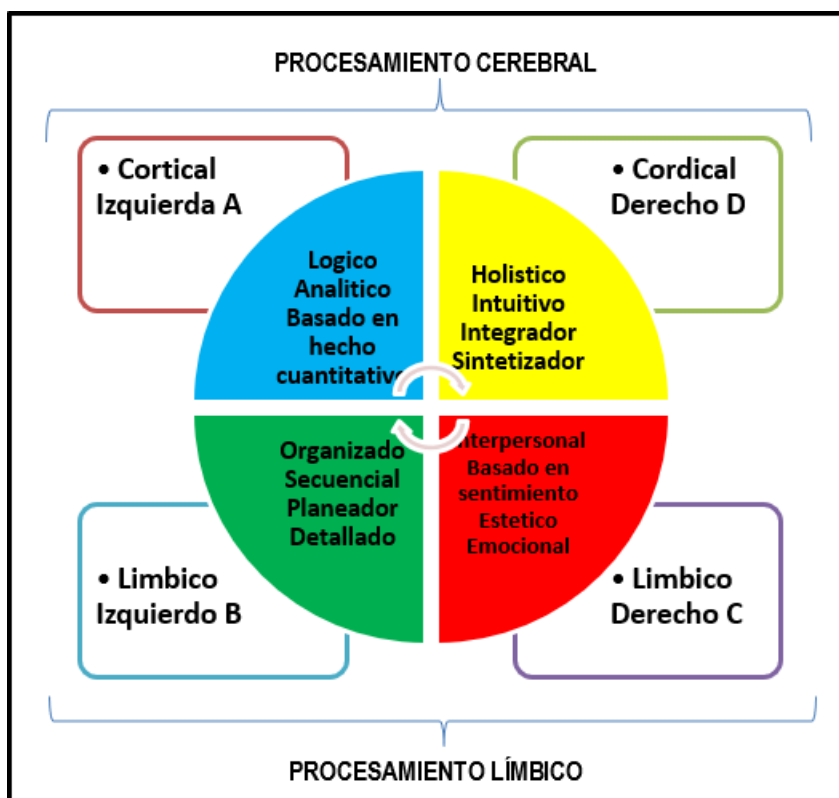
PROCESAMIENTO CEREBRAL

• Cortical Izquierda A

• Cordical Derecho D

Logico Analitico Basado en hecho cuantitativo

Holistico Intuitivo Integrador Sintetizador

Organizado Secuencial Planeador Detallado

Interpersonal Basado en sentimiento Estetico Emocional

• Limbico Izquierdo B

• Limbico Derecho C

PROCESAMIENTO LÍMBICO